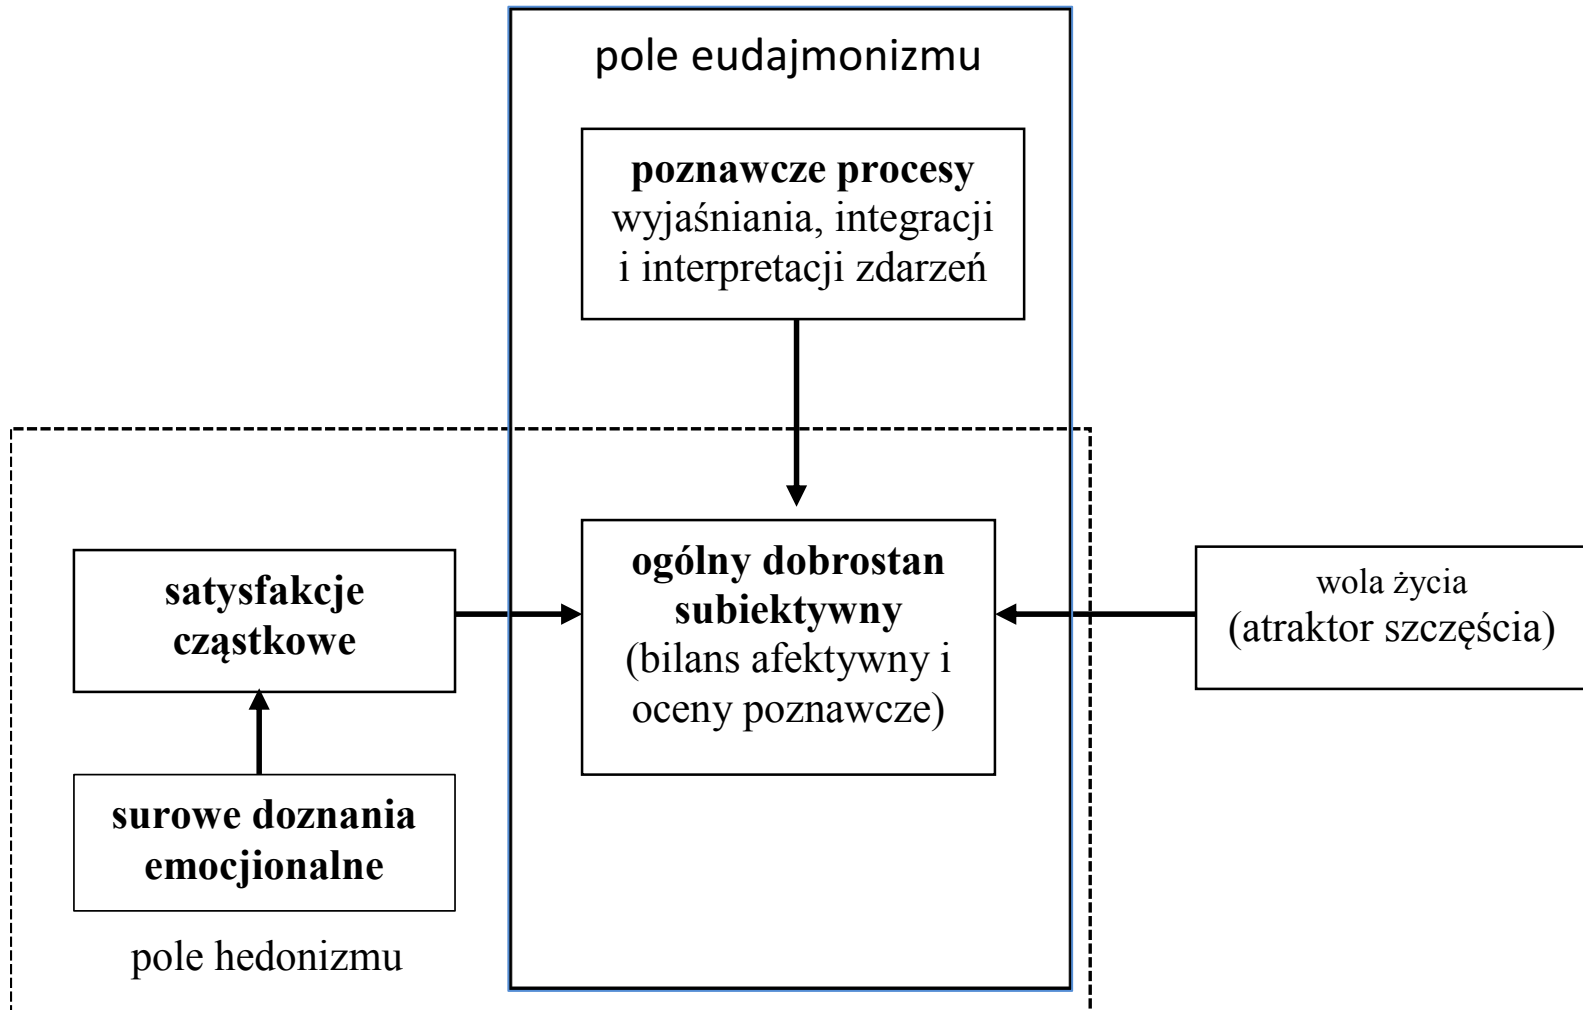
pole eudajmonizmu

**poznawcze procesy** wyjaśniania, integracji i interpretacji zdarzeń

**satysfakcje cząstkowe**

**ogólny dobrostan subiektywny** (bilans afektywny i oceny poznawcze)

wola życia (atraktor szczęścia)

**surowe doznania emocjionalne**

pole hedonizmu